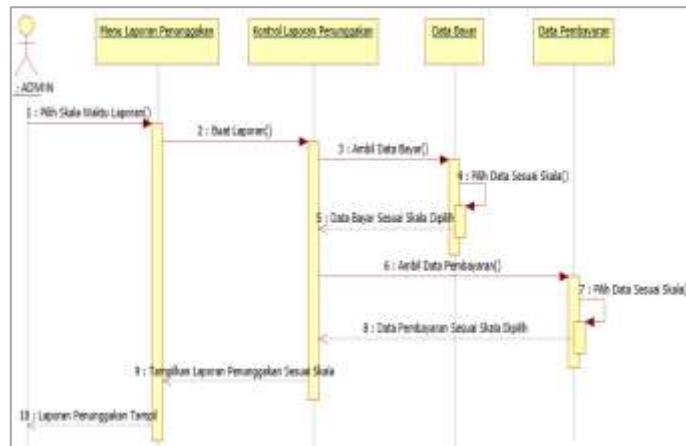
: ADMIN

Menu Laporan Penunggakan

Kontrol Laporan Penunggakan

Data Bayar

Data Pembayaran

1 : Pilih Skala Waktu Laporan()

2 : Buat Laporan()

3 : Ambil Data Bayar()

4 : Pilih Data Sesuai Skala()

5 : Data Bayar Sesuai Skala Dipilih

6 : Ambil Data Pembayaran()

7 : Pilih Data Sesuai Skala

8 : Data Pembayaran Sesuai Skala Dipilih

9 : Tampilkan Laporan Penunggakan Sesuai Skala

10 : Laporan Penunggakan Tampil